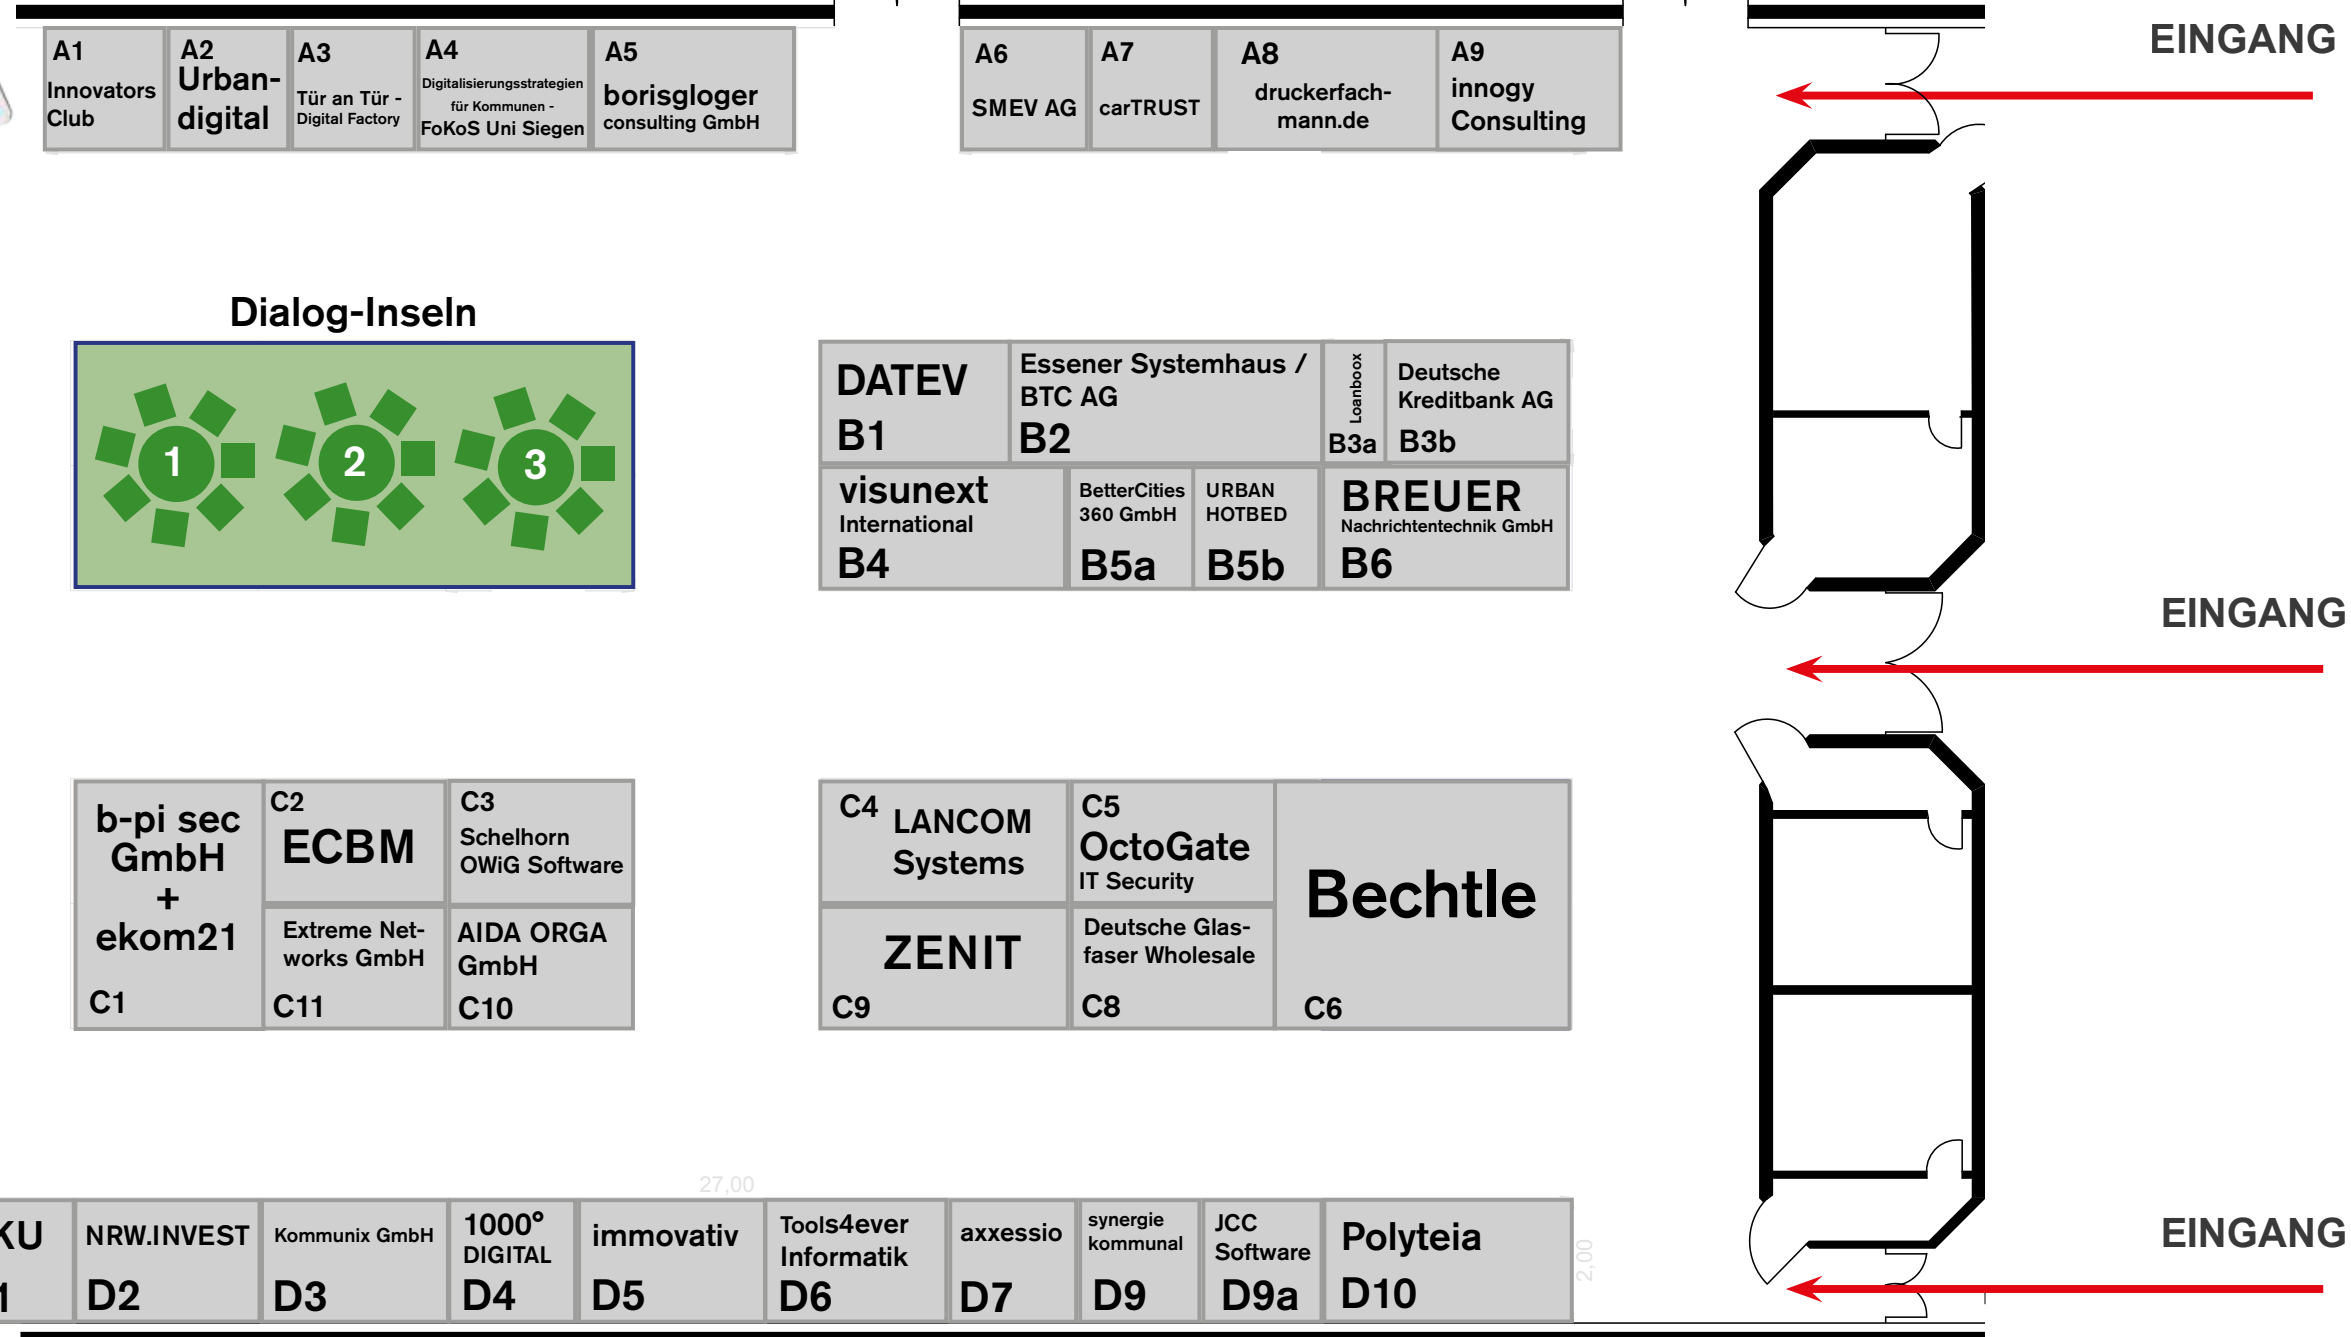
A1 Innovators Club

A2 Urban-digital

A3 Tür an Tür - Digital Factory

A4 Digitalisierungsstrategien für Kommunen - FoKoS Uni Siegen

A5 borisgloger consulting GmbH

A6 SMEV AG

A7 carTRUST

A8 druckerfach-mann.de

A9 innogy Consulting

EINGANG

Dialog-Inseln

1

2

3

DATEV B1

Essener Systemhaus / BTC AG B2

Loanboox B3a

Deutsche Kreditbank AG B3b

visunext International B4

BetterCities 360 GmbH B5a

URBAN HOTBED B5b

BREUER Nachrichtentechnik GmbH B6

EINGANG

b-pi sec GmbH + ekom21 C1

C2 ECBM

C3 Schelhorn OWiG Software

Extreme Net-works GmbH C11

AIDA ORGA GmbH C10

C4 LANCOM Systems

C5 OctoGate IT Security

Bechtle C6

ZENIT C9

Deutsche Glas-faser Wholesale C8

27,00

KU 1

NRW.INVEST D2

Kommunix GmbH D3

1000° DIGITAL D4

immovativ D5

Tools4ever Informatik D6

axxessio D7

synergie kommunal D9

JCC Software D9a

Polyteia D10

2,00

EINGANG